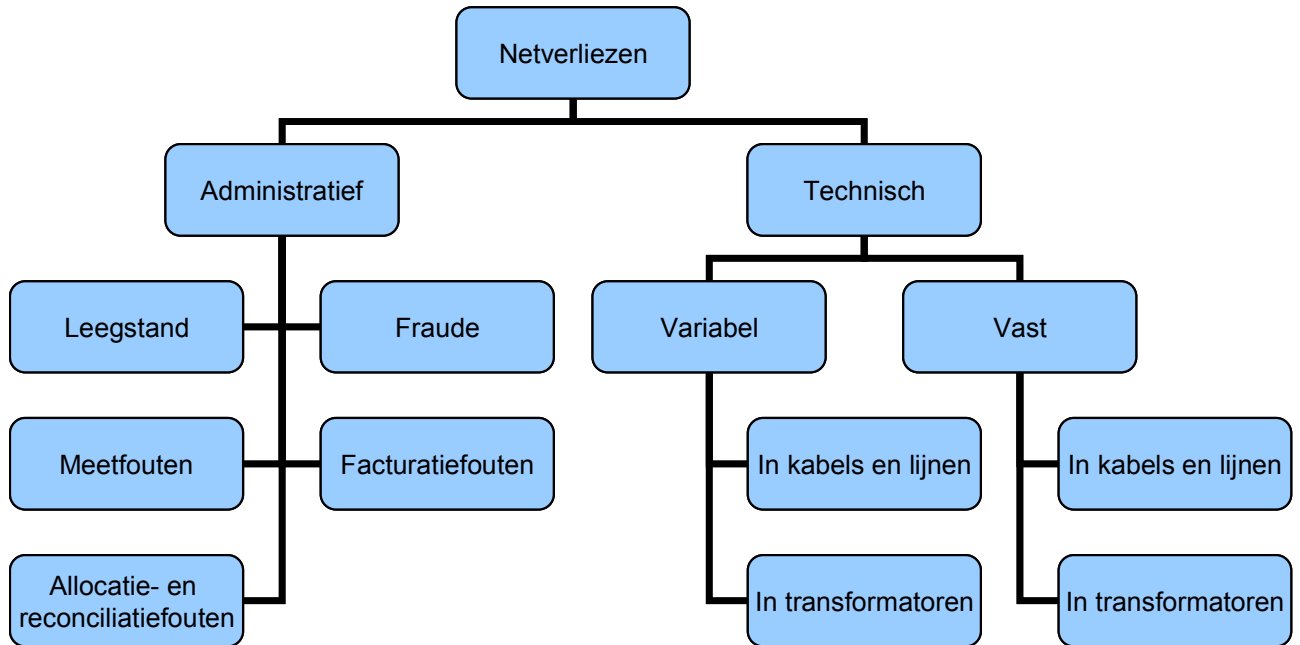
Netverliezen

Administratief

Technisch

Leegstand

Fraude

Meetfouten

Facturatiefouten

Allocatie- en reconciliatiefouten

Variabel

In kabels en lijnen

In transformatoren

Vast

In kabels en lijnen

In transformatoren